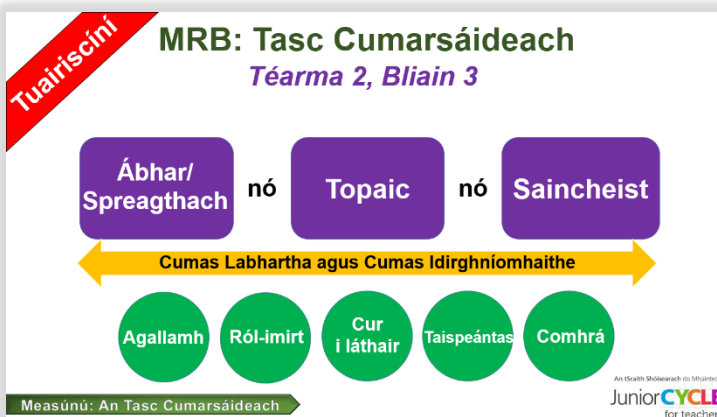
Tuairiscíní

MRB: Tasc Cumarsáideach

Téarma 2, Bliain 3

Ábhar/ Spreagthach nó Topaic nó Saincheist

Cumas Labhartha agus Cumas Idirghníomhaithe

Agallamh

Ról-imirt

Cur i láthair

Taispeántas

Comhrá

Measúnú: An Tasc Cumarsáideach

An tSraith Shóisearach do Mhúinte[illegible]

Junior CYCL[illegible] for teache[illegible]